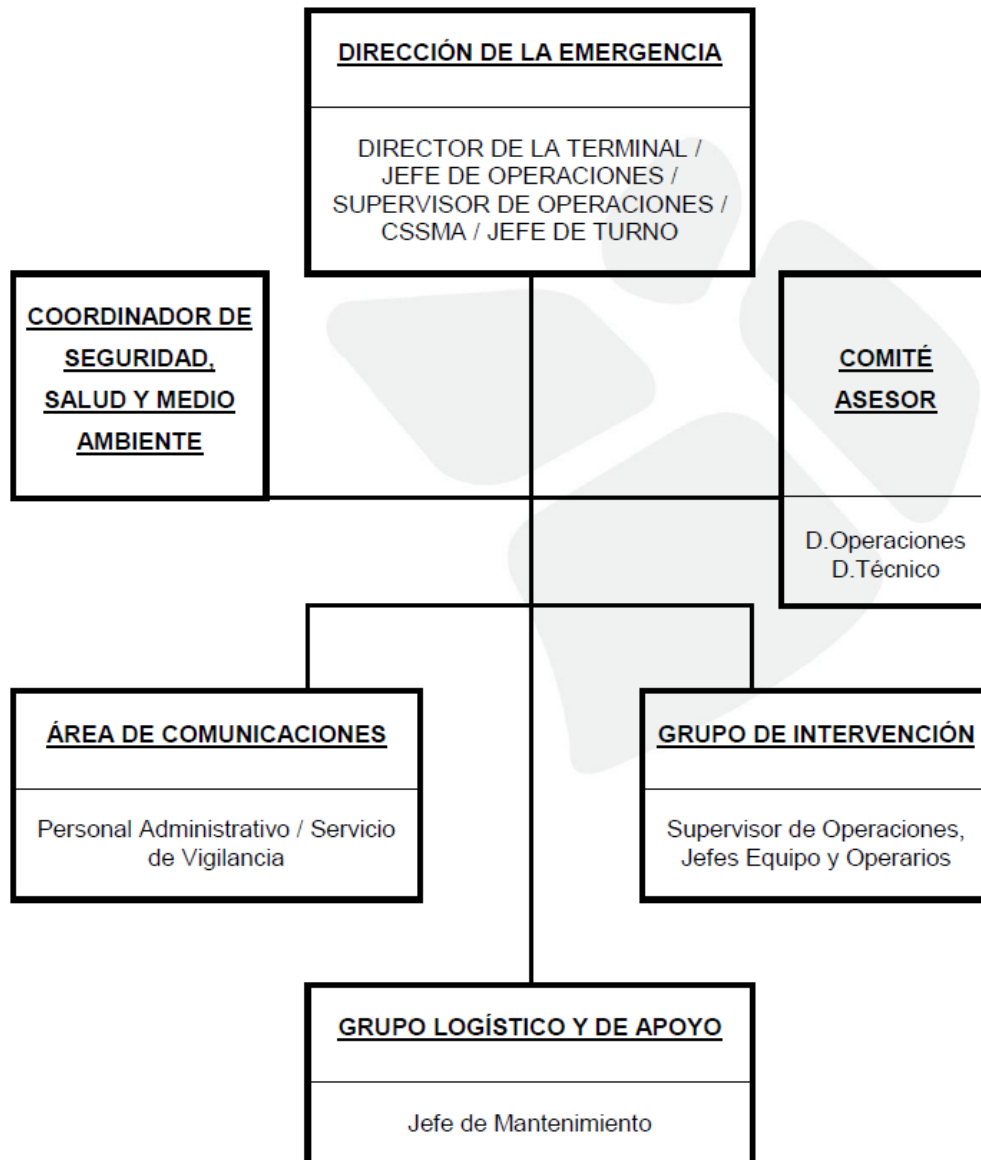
DIRECCIÓN DE LA EMERGENCIA

DIRECTOR DE LA TERMINAL / JEFE DE OPERACIONES / SUPERVISOR DE OPERACIONES / CSSMA / JEFE DE TURNO

COORDINADOR DE SEGURIDAD, SALUD Y MEDIO AMBIENTE

COMITÉ ASESOR

D.Operaciones
D.Técnico

ÁREA DE COMUNICACIONES

Personal Administrativo / Servicio de Vigilancia

GRUPO DE INTERVENCIÓN

Supervisor de Operaciones, Jefes Equipo y Operarios

GRUPO LOGÍSTICO Y DE APOYO

Jefe de Mantenimiento